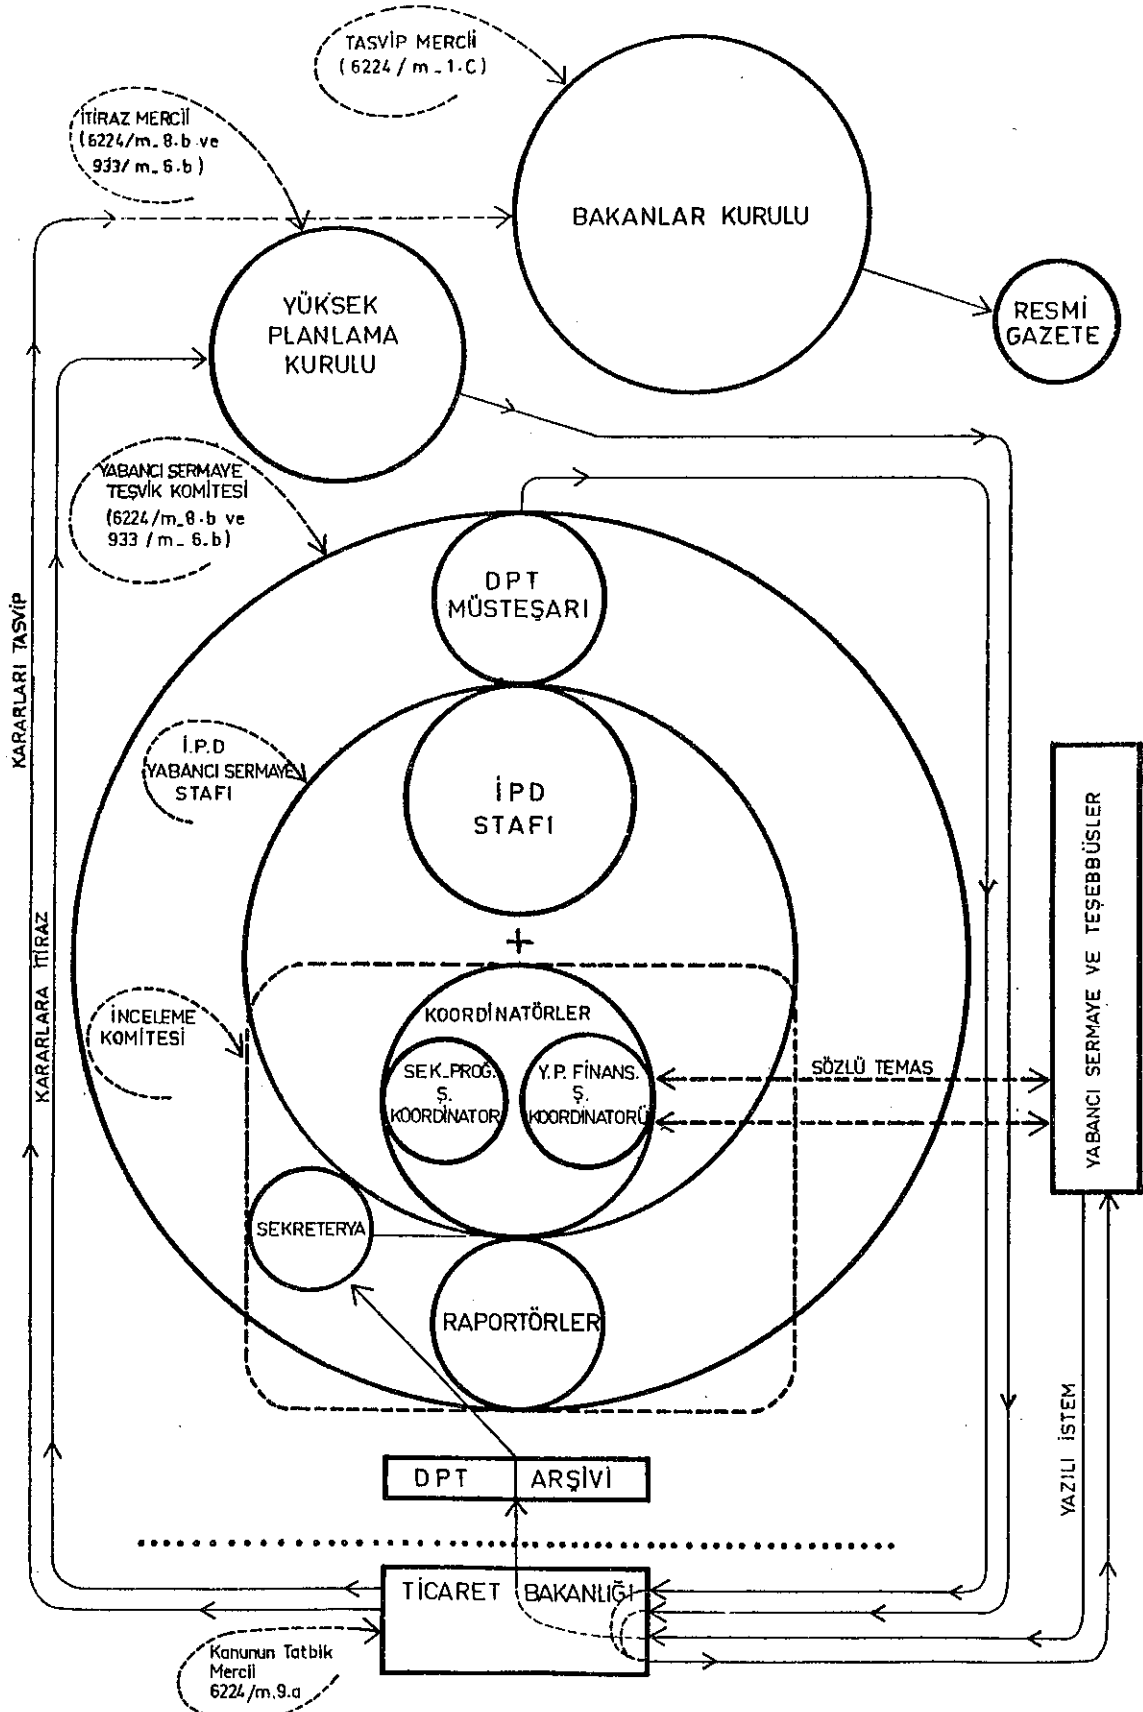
TASVİP MERCİİ (6224 / m_1.C)

İTİRAZ MERCİİ (6224/m_8.b ve 933/ m_6.b)

BAKANLAR KURULU

RESMİ GAZETE

YÜKSEK PLANLAMA KURULU

YABANCI SERMAYE TEŞVİK KOMİTESİ (6224/m_8.b ve 933 / m_6.b)

KARARLARI TASVİP

KARARLARA İTİRAZ

DPT MÜSTEŞARI

İ.P.D YABANCI SERMAYE STAFI

İPD STAFI

+

İNCELEME KOMİTESİ

KOORDİNATÖRLER

SEK_PROG. Ş. KOORDİNATÖR

Y.P. FİNANS. Ş. KOORDİNATÖRÜ

SÖZLÜ TEMAS

YABANCI SERMAYE VE TEŞEBBÜSLER

SEKRETERYA

RAPORTÖRLER

DPT ARŞİVİ

YAZILI İSTEM

TİCARET BAKANLIĞI

Kanunun Tatbik Mercii 6224/m.9.a